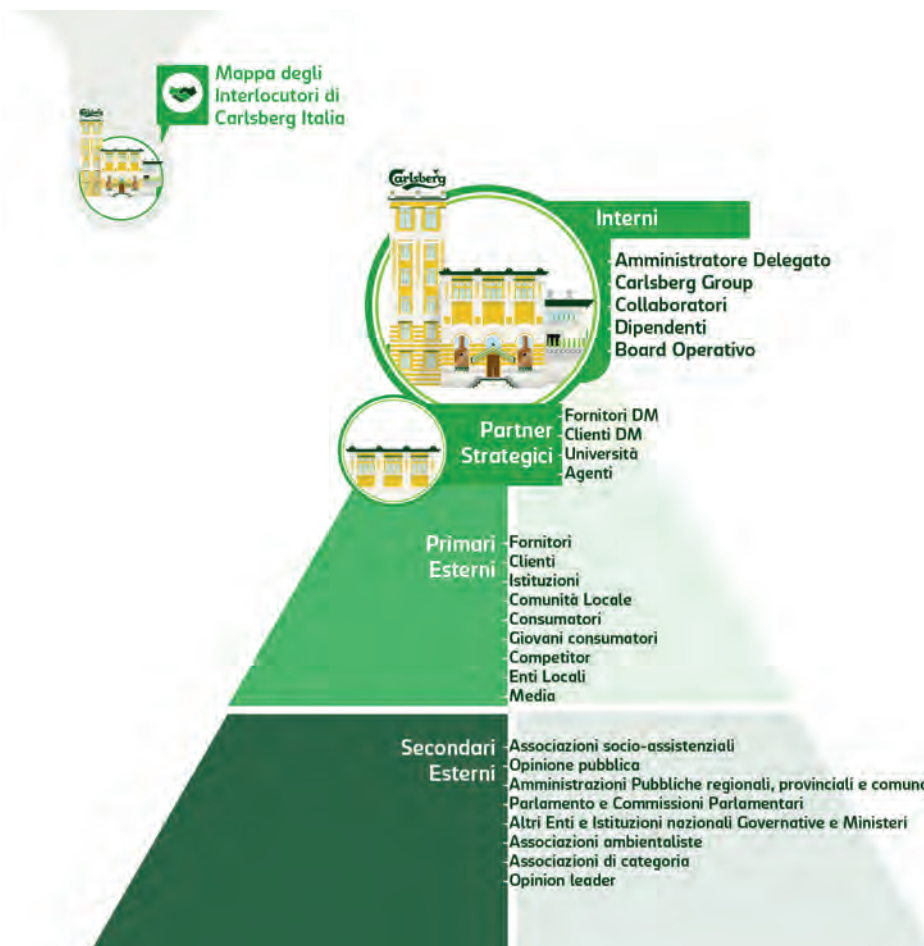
Mappa degli Interlocutori di Carlsberg Italia

Carlsberg

Interni
Amministratore Delegato
Carlsberg Group
Collaboratori
Dipendenti
Board Operativo

Partner Strategici
Fornitori DM
Clienti DM
Università
Agenti

Primari Esterni
Fornitori
Clienti
Istituzioni
Comunità Locale
Consumatori
Giovani consumatori
Competitor
Enti Locali
Media

Secondari Esterni
Associazioni socio-assistenziali
Opinione pubblica
Amministrazioni Pubbliche regionali, provinciali e comuna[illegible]
Parlamento e Commissioni Parlamentari
Altri Enti e Istituzioni nazionali Governative e Ministeri
Associazioni ambientaliste
Associazioni di categoria
Opinion leader